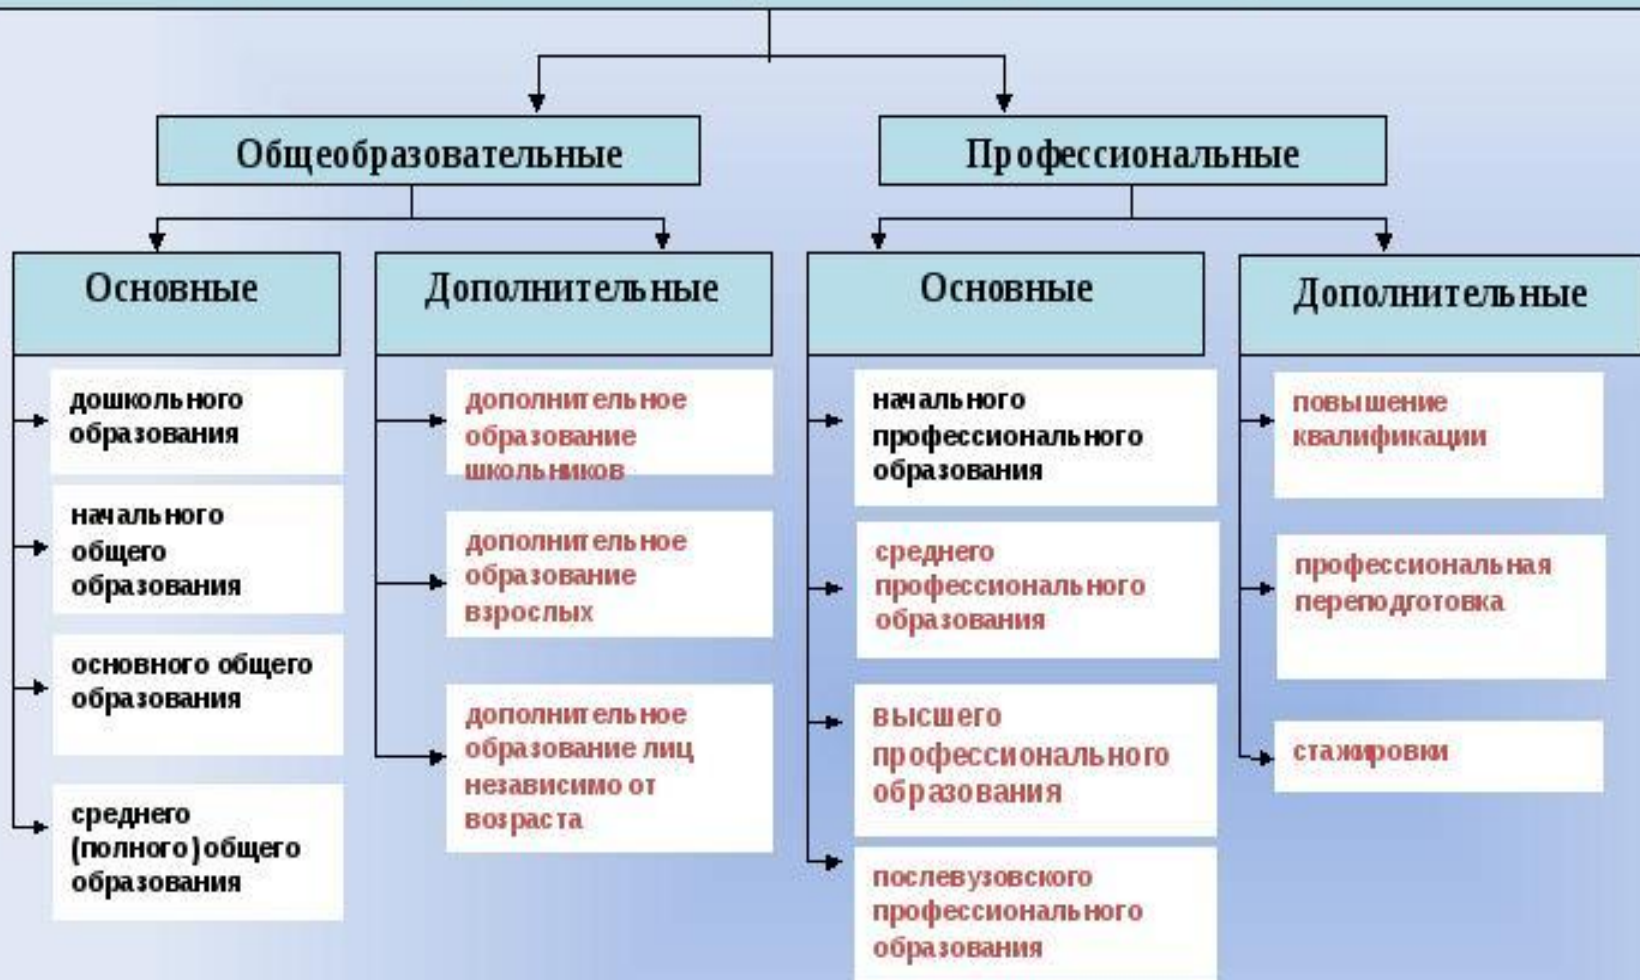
Общеобразовательные

Основные

дошкольного образования

начального общего образования

основного общего образования

среднего (полного) общего образования

Дополнительные

дополнительное образование школьников

дополнительное образование взрослых

дополнительное образование лиц независимо от возраста

Профессиональные

Основные

начального профессионального образования

среднего профессионального образования

высшего профессионального образования

послевузовского профессионального образования

Дополнительные

повышение квалификации

профессиональная переподготовка

стажировки